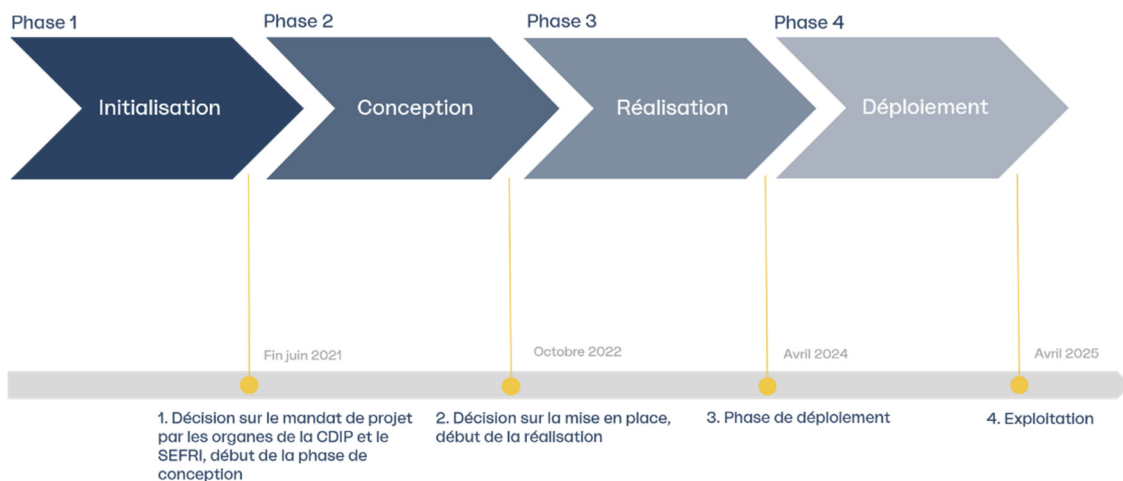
Phase 1
Initialisation

Phase 2
Conception

Phase 3
Réalisation

Phase 4
Déploiement

Fin juin 2021

Octobre 2022

Avril 2024

Avril 2025

1. Décision sur le mandat de projet par les organes de la CDIP et le SEFRI, début de la phase de conception

2. Décision sur la mise en place, début de la réalisation

3. Phase de déploiement

4. Exploitation